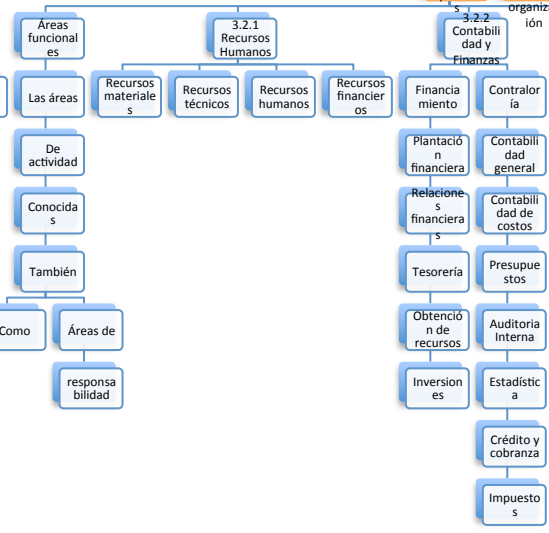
s

organiz ión

Áreas funcionales

3.2.1 Recursos Humanos

3.2.2 Contabilidad y Finanzas

Las áreas

De actividad

Conocidas

También

Como

Áreas de

responsabilidad

Recursos materiales

Recursos técnicos

Recursos humanos

Recursos financieros

Financiamiento

Plantación financiera

Relaciones financieras

Tesorería

Obtención de recursos

Inversiones

Contraloría

Contabilidad general

Contabilidad de costos

Presupuestos

Auditoria Interna

Estadística

Crédito y cobranza

Impuestos